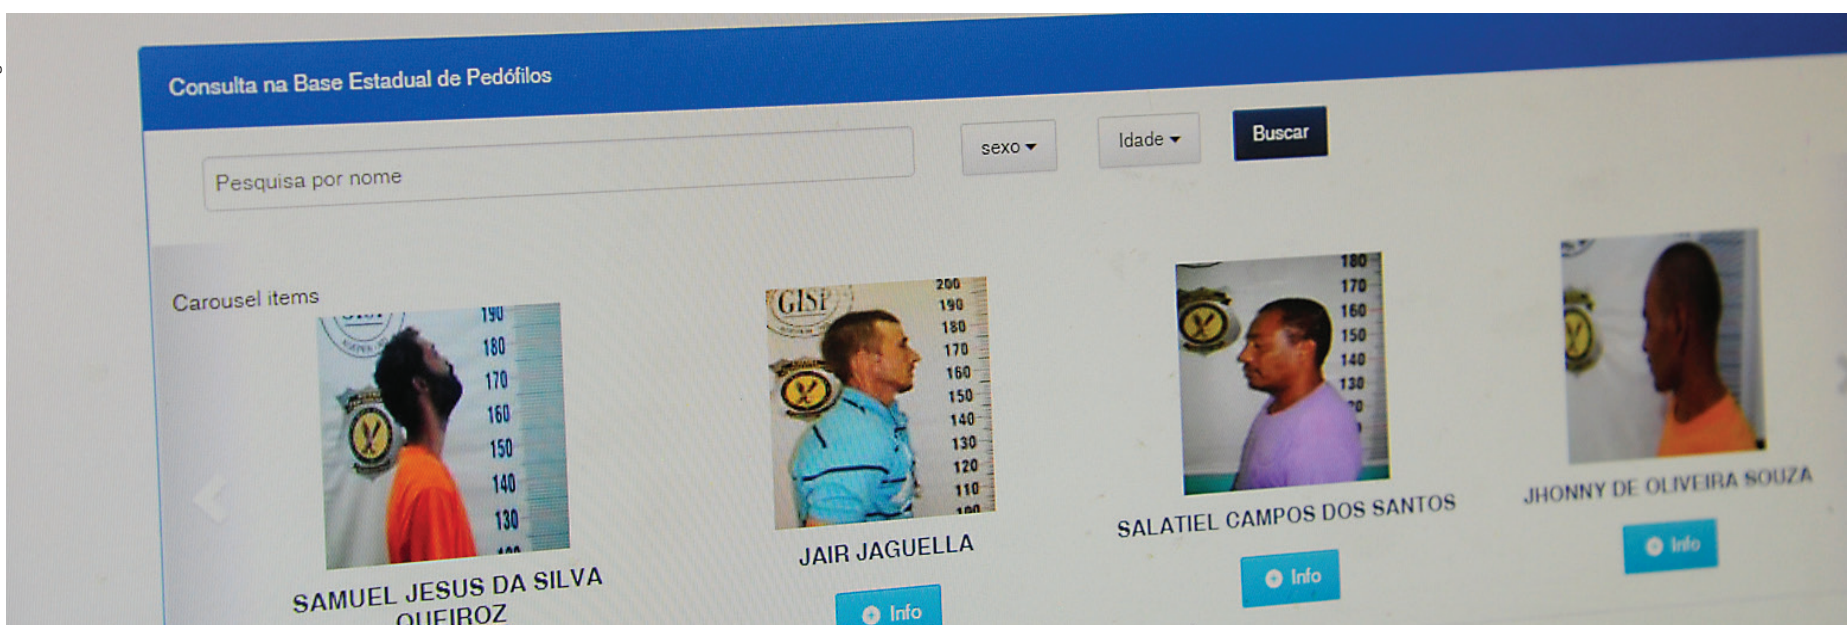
Consulta na Base Estadual de Pedófilos

Pesquisa por nome

sexo

Idade

Buscar

Carousel items

190
180
170
160
150
140
130

SAMUEL JESUS DA SILVA QUEIROZ

GISI

200
190
180
170
160
150
140
130
120
110

JAIR JAGUELLA

Info

180
170
160
150
140
130

SALATIEL CAMPOS DOS SANTOS

Info

JHONNY DE OLIVEIRA SOUZA

Info